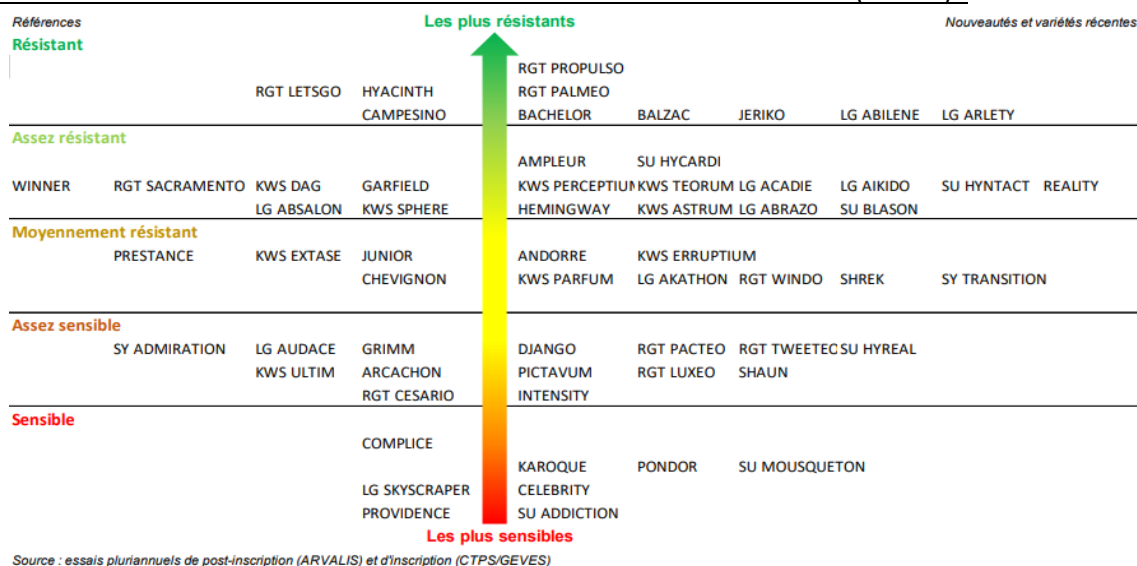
Références

Les plus résistants

Nouveautés et variétés récentes

Résistant

RGT PROPULSO
RGT PALMEO

RGT LETSGO HYACINTH
CAMPESINO BACHELOR BALZAC JERIKO LG ABILENE LG ARLETY

Assez résistant

AMPLEUR SU HYCARDI
WINNER RGT SACRAMENTO KWS DAG GARFIELD KWS PERCEPTIUI KWS TEORUM LG ACADIE LG AIKIDO SU HYNTACT REALITY
LG ABSALON KWS SPHERE HEMINGWAY KWS ASTRUM LG ABRAZO SU BLASON

Moyennement résistant

PRESTANCE KWS EXTASE JUNIOR ANDORRE KWS ERRUPTIUM
CHEVIGNON KWS PARFUM LG AKATHON RGT WINDO SHREK SY TRANSITION

Assez sensible

SY ADMIRATION LG AUDACE GRIMM DJANGO RGT PACTEO RGT TWEETEC SU HYREAL
KWS ULTIM ARCACHON PICTAVUM RGT LUXEO SHAUN
RGT CESARIO INTENSITY

Sensible

COMPLICE
KAROQUE PONDOR SU MOUSQUETON
LG SKYSCRAPER CELEBRITY
PROVIDENCE SU ADDICTION

Les plus sensibles

Source : essais pluriannuels de post-inscription (ARVALIS) et d'inscription (CTPS/GEVES)